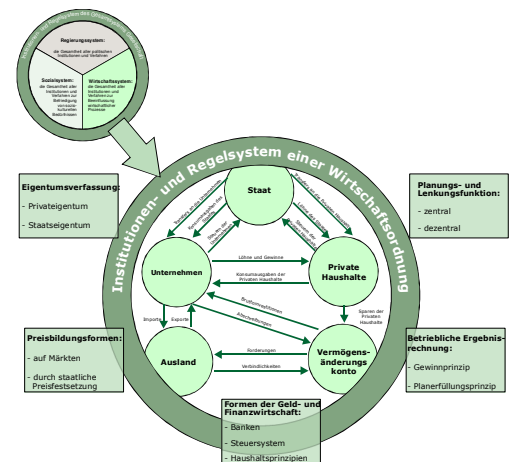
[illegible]

Regierungssystem:
die Gesamtheit aller politischen Institutionen und Verfahren

Sozialsystem:
die Gesamtheit aller Institutionen und Verfahren zur Befriedigung von sozio-kulturellen Bedürfnissen

Wirtschaftssystem:
die Gesamtheit aller Institutionen und Verfahren zur Beeinflussung wirtschaftlicher Prozesse

Institutionen- und Regelsystem einer Wirtschaftsordnung

Eigentumsverfassung:
- Privateigentum
- Staatseigentum

Planungs- und Lenkungsfunktion:
- zentral
- dezentral

Staat

Unternehmen

Private Haushalte

Ausland

Vermögensänderungskonto

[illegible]
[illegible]
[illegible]
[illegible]
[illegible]
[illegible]

Löhne und Gewinne

Konsumausgaben der Privaten Haushalte

Bruttoinvestitionen

Abschreibungen

Sparen der Privaten Haushalte

Importe

Exporte

Forderungen

Verbindlichkeiten

Preisbildungsformen:
- auf Märkten
- durch staatliche Preisfestsetzung

Betriebliche Ergebnisrechnung:
- Gewinnprinzip
- Planerfüllungsprinzip

Formen der Geld- und Finanzwirtschaft:
- Banken
- Steuersystem
- Haushaltsprinzipien